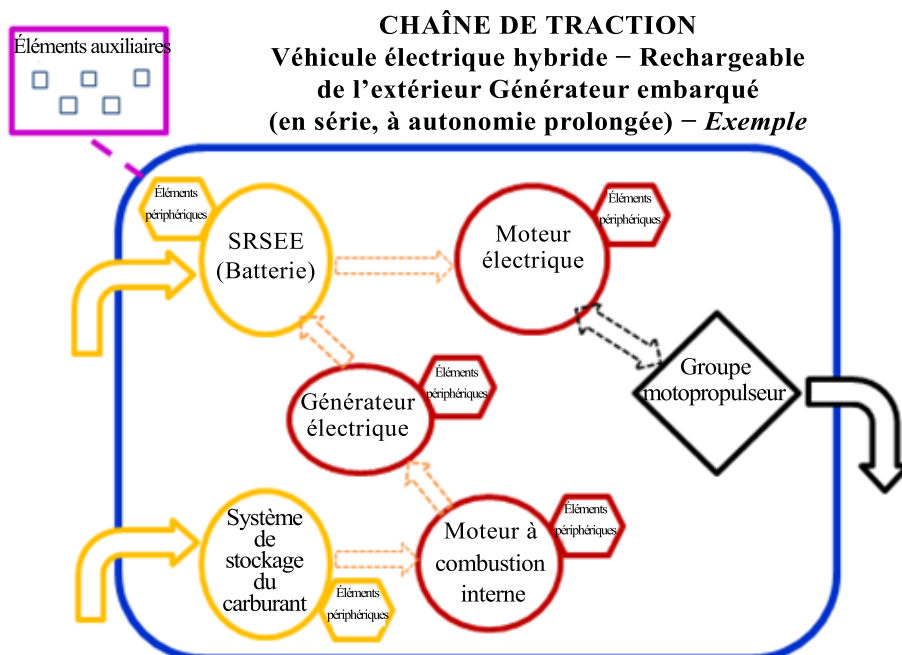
CHAÎNE DE TRACTION
Véhicule électrique hybride − Rechargeable de l'extérieur Générateur embarqué (en série, à autonomie prolongée) − *Exemple*

Éléments auxiliaires

Éléments périphériques

SRSEE (Batterie)

Moteur électrique

Éléments périphériques

Éléments périphériques

Générateur électrique

Groupe motopropulseur

Système de stockage du carburant

Éléments périphériques

Moteur à combustion interne

Éléments périphériques